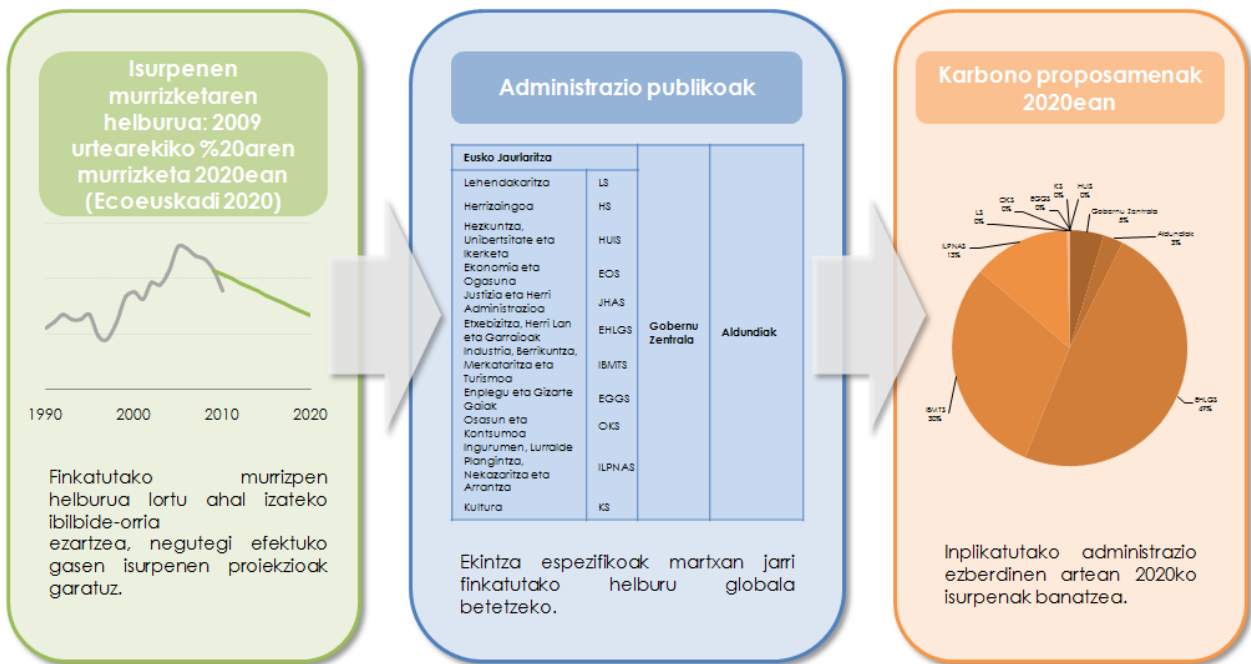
Isurpenen murrizketaren helburua: 2009 urtearekiko %20aren murrizketa 2020ean (Ecoeuskadi 2020)

1990 2000 2010 2020

Finkatutako murrizpen helburua lortu ahal izateko ibilbide-orria ezartzea, negutegi efektuko gasen isurpenen proiekzioak garatuz.

Administrazio publikoak

| Eusko Jaurlaritza | | | |
|---|---|---|---|
| Lehendakaritza | LS | Gobernu Zentrala | Aldundiak |
| Herrizaingoa | HS | | |
| Hezkuntza, Unibertsitate eta Ikerketa | HUIS | | |
| Ekonomia eta Ogasuna | EOS | | |
| Justizia eta Herri Administrazioa | JHAS | | |
| Etxebizitza, Herri Lan eta Garraioak | EHLGS | | |
| Industria, Berrikuntza, Merkataritza eta Turismoa | IBMTS | | |
| Enplegu eta Gizarte Gaiak | EGGS | | |
| Osasun eta Kontsumoa | OKS | | |
| Ingurumen, Lurralde Plangintza, Nekazaritza eta Arrantza | ILPNAS | | |
| Kultura | KS | | |

Ekintza espezifikoak martxan jarri finkatutako helburu globala betetzeko.

Karbono proposamenak 2020ean

KS 0% HUIS 0% EGGS 0% OKS 0% LS 0% Gobernu Zentrala 5% Aldundiak 3% ILPNAS 13% IBMTS 30% EHLGS 49%

Inplikatutako administrazio ezberdinen artean 2020ko isurpenak banatzea.